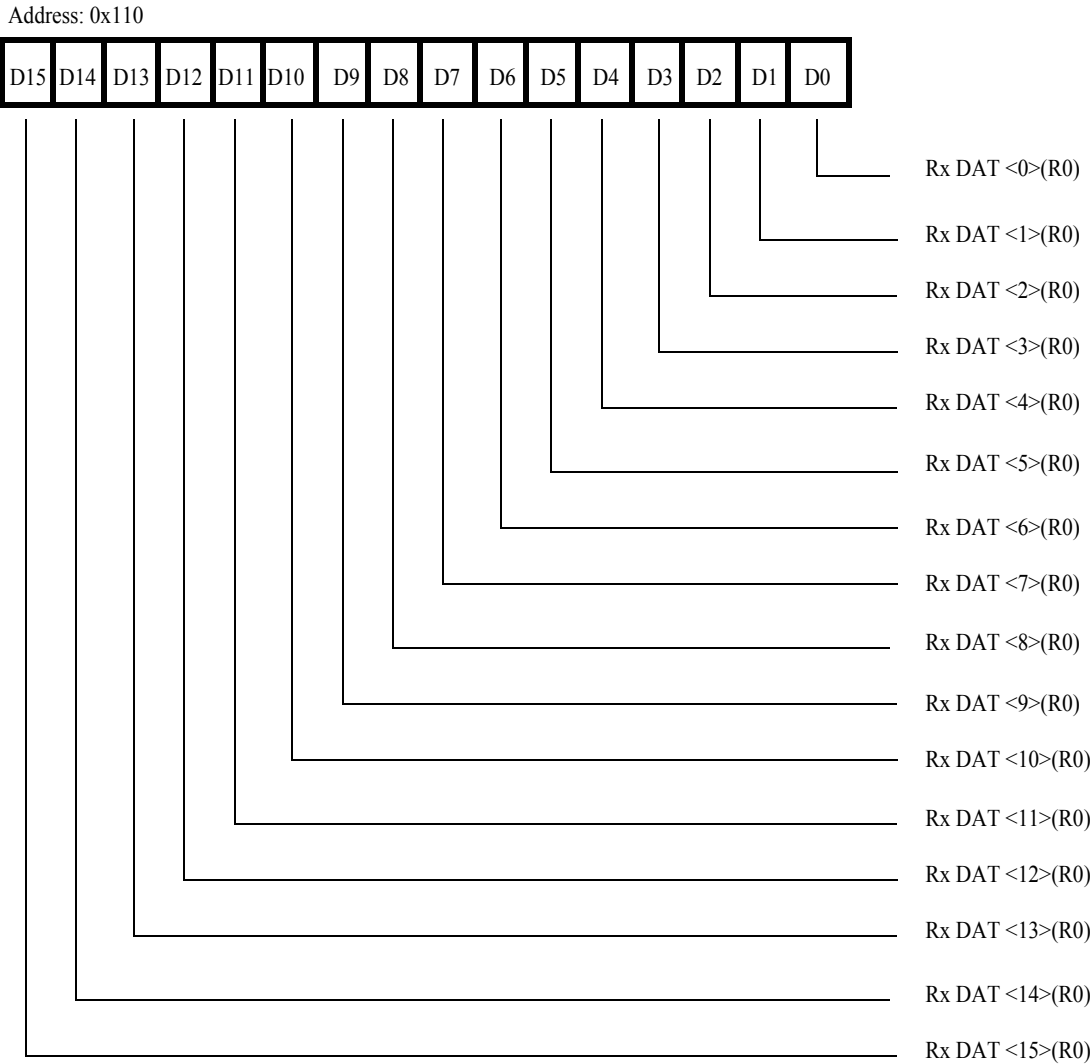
Address: 0x110

| D15 | D14 | D13 | D12 | D11 | D10 | D9 | D8 | D7 | D6 | D5 | D4 | D3 | D2 | D1 | D0 |
|---|---|---|---|---|---|---|---|---|---|---|---|---|---|---|---|

Rx DAT <0>(R0)
Rx DAT <1>(R0)
Rx DAT <2>(R0)
Rx DAT <3>(R0)
Rx DAT <4>(R0)
Rx DAT <5>(R0)
Rx DAT <6>(R0)
Rx DAT <7>(R0)
Rx DAT <8>(R0)
Rx DAT <9>(R0)
Rx DAT <10>(R0)
Rx DAT <11>(R0)
Rx DAT <12>(R0)
Rx DAT <13>(R0)
Rx DAT <14>(R0)
Rx DAT <15>(R0)